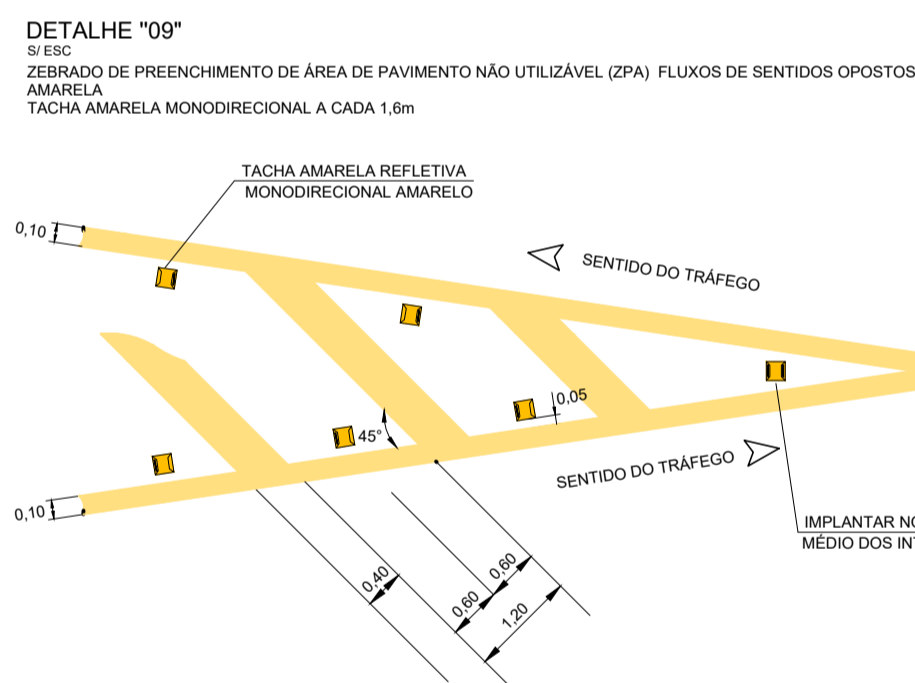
DETALHE "09"
S/ ESC
ZEBRADO DE PREENCHIMENTO DE ÁREA DE PAVIMENTO NÃO UTILIZÁVEL (ZPA) FLUXOS DE SENTIDOS OPOSTOS
AMARELA
TACHA AMARELA MONODIRECIONAL A CADA 1,6m

TACHA AMARELA REFLETIVA
MONODIRECIONAL AMARELO

0,10

SENTIDO DO TRÁFEGO

0,05

45°

SENTIDO DO TRÁFEGO

0,10

IMPLANTAR NO
MÉDIO DOS INT

0,40

0,60

0,60

1,20